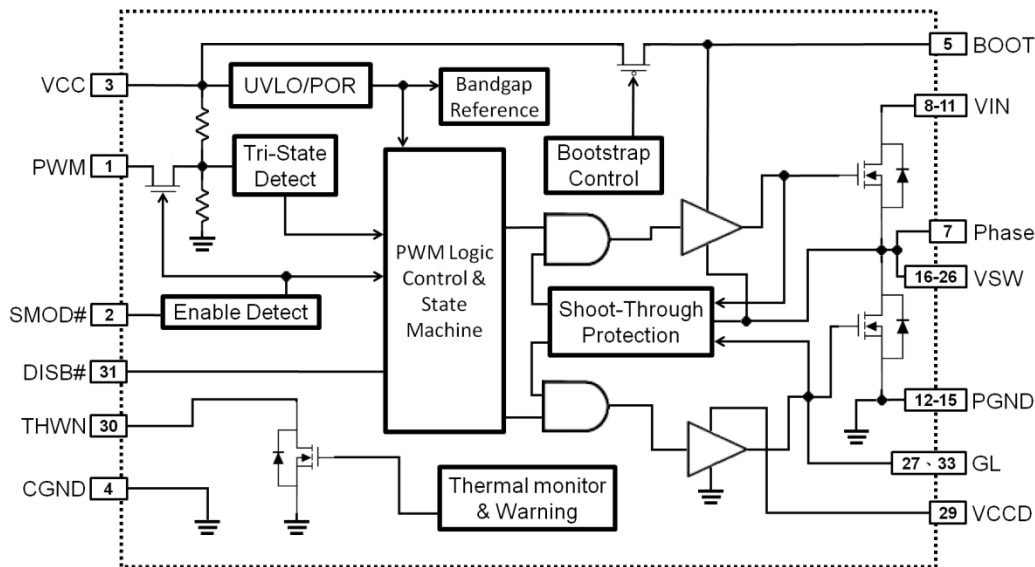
5 BOOT

VCC 3

UVLO/POR

Bandgap Reference

8-11 VIN

PWM 1

Tri-State Detect

Bootstrap Control

PWM Logic Control & State Machine

7 Phase

16-26 VSW

SMOD# 2

Enable Detect

Shoot-Through Protection

DISB# 31

12-15 PGND

THWN 30

27、33 GL

CGND 4

Thermal monitor & Warning

29 VCCD